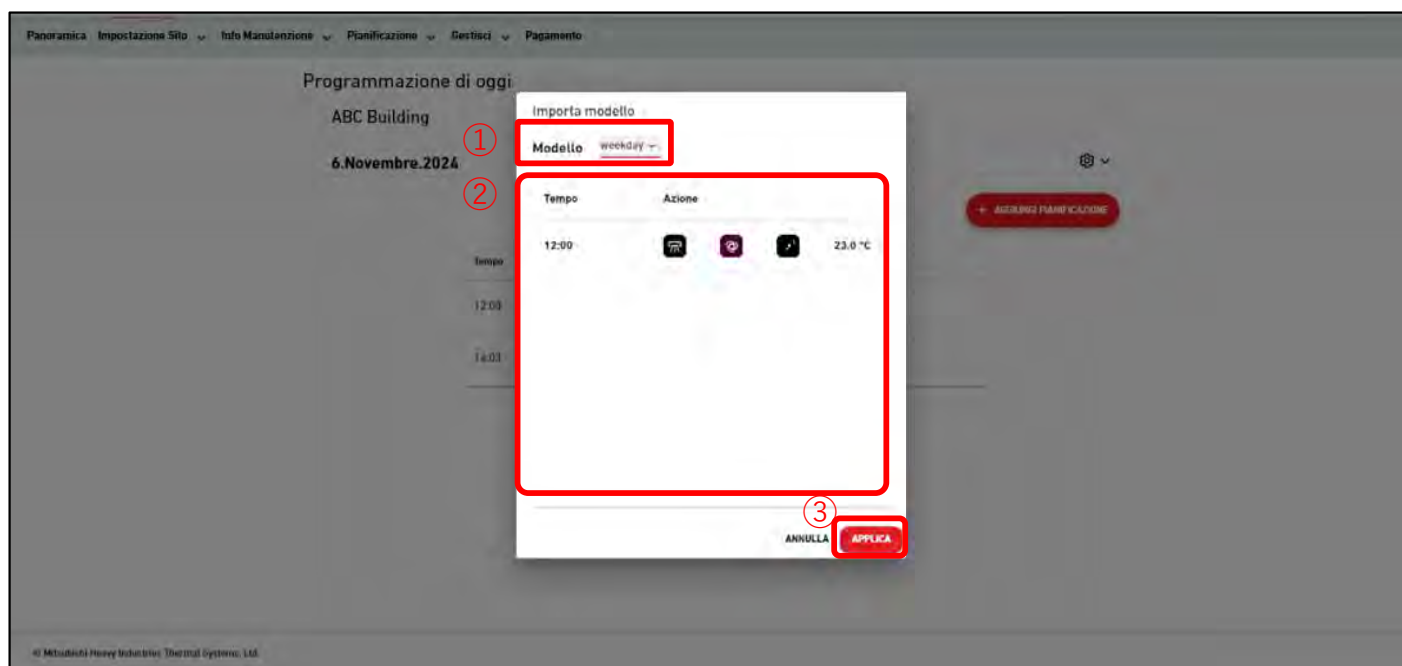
Panoramica Impostazione Sito Info Manutenzione Pianificazione Gestisci Pagamento

Programmazione di oggi

ABC Building

6.Novembre.2024

+ AGGIUNGI PIANIFICAZIONE

Tempo

12:00

14:03

Importa modello

①

Modello weekday

②

Tempo Azione

12:00 23.0 °C

③

ANNULLA APPLICA

© Mitsubishi Heavy Industries Thermal Systems, Ltd.